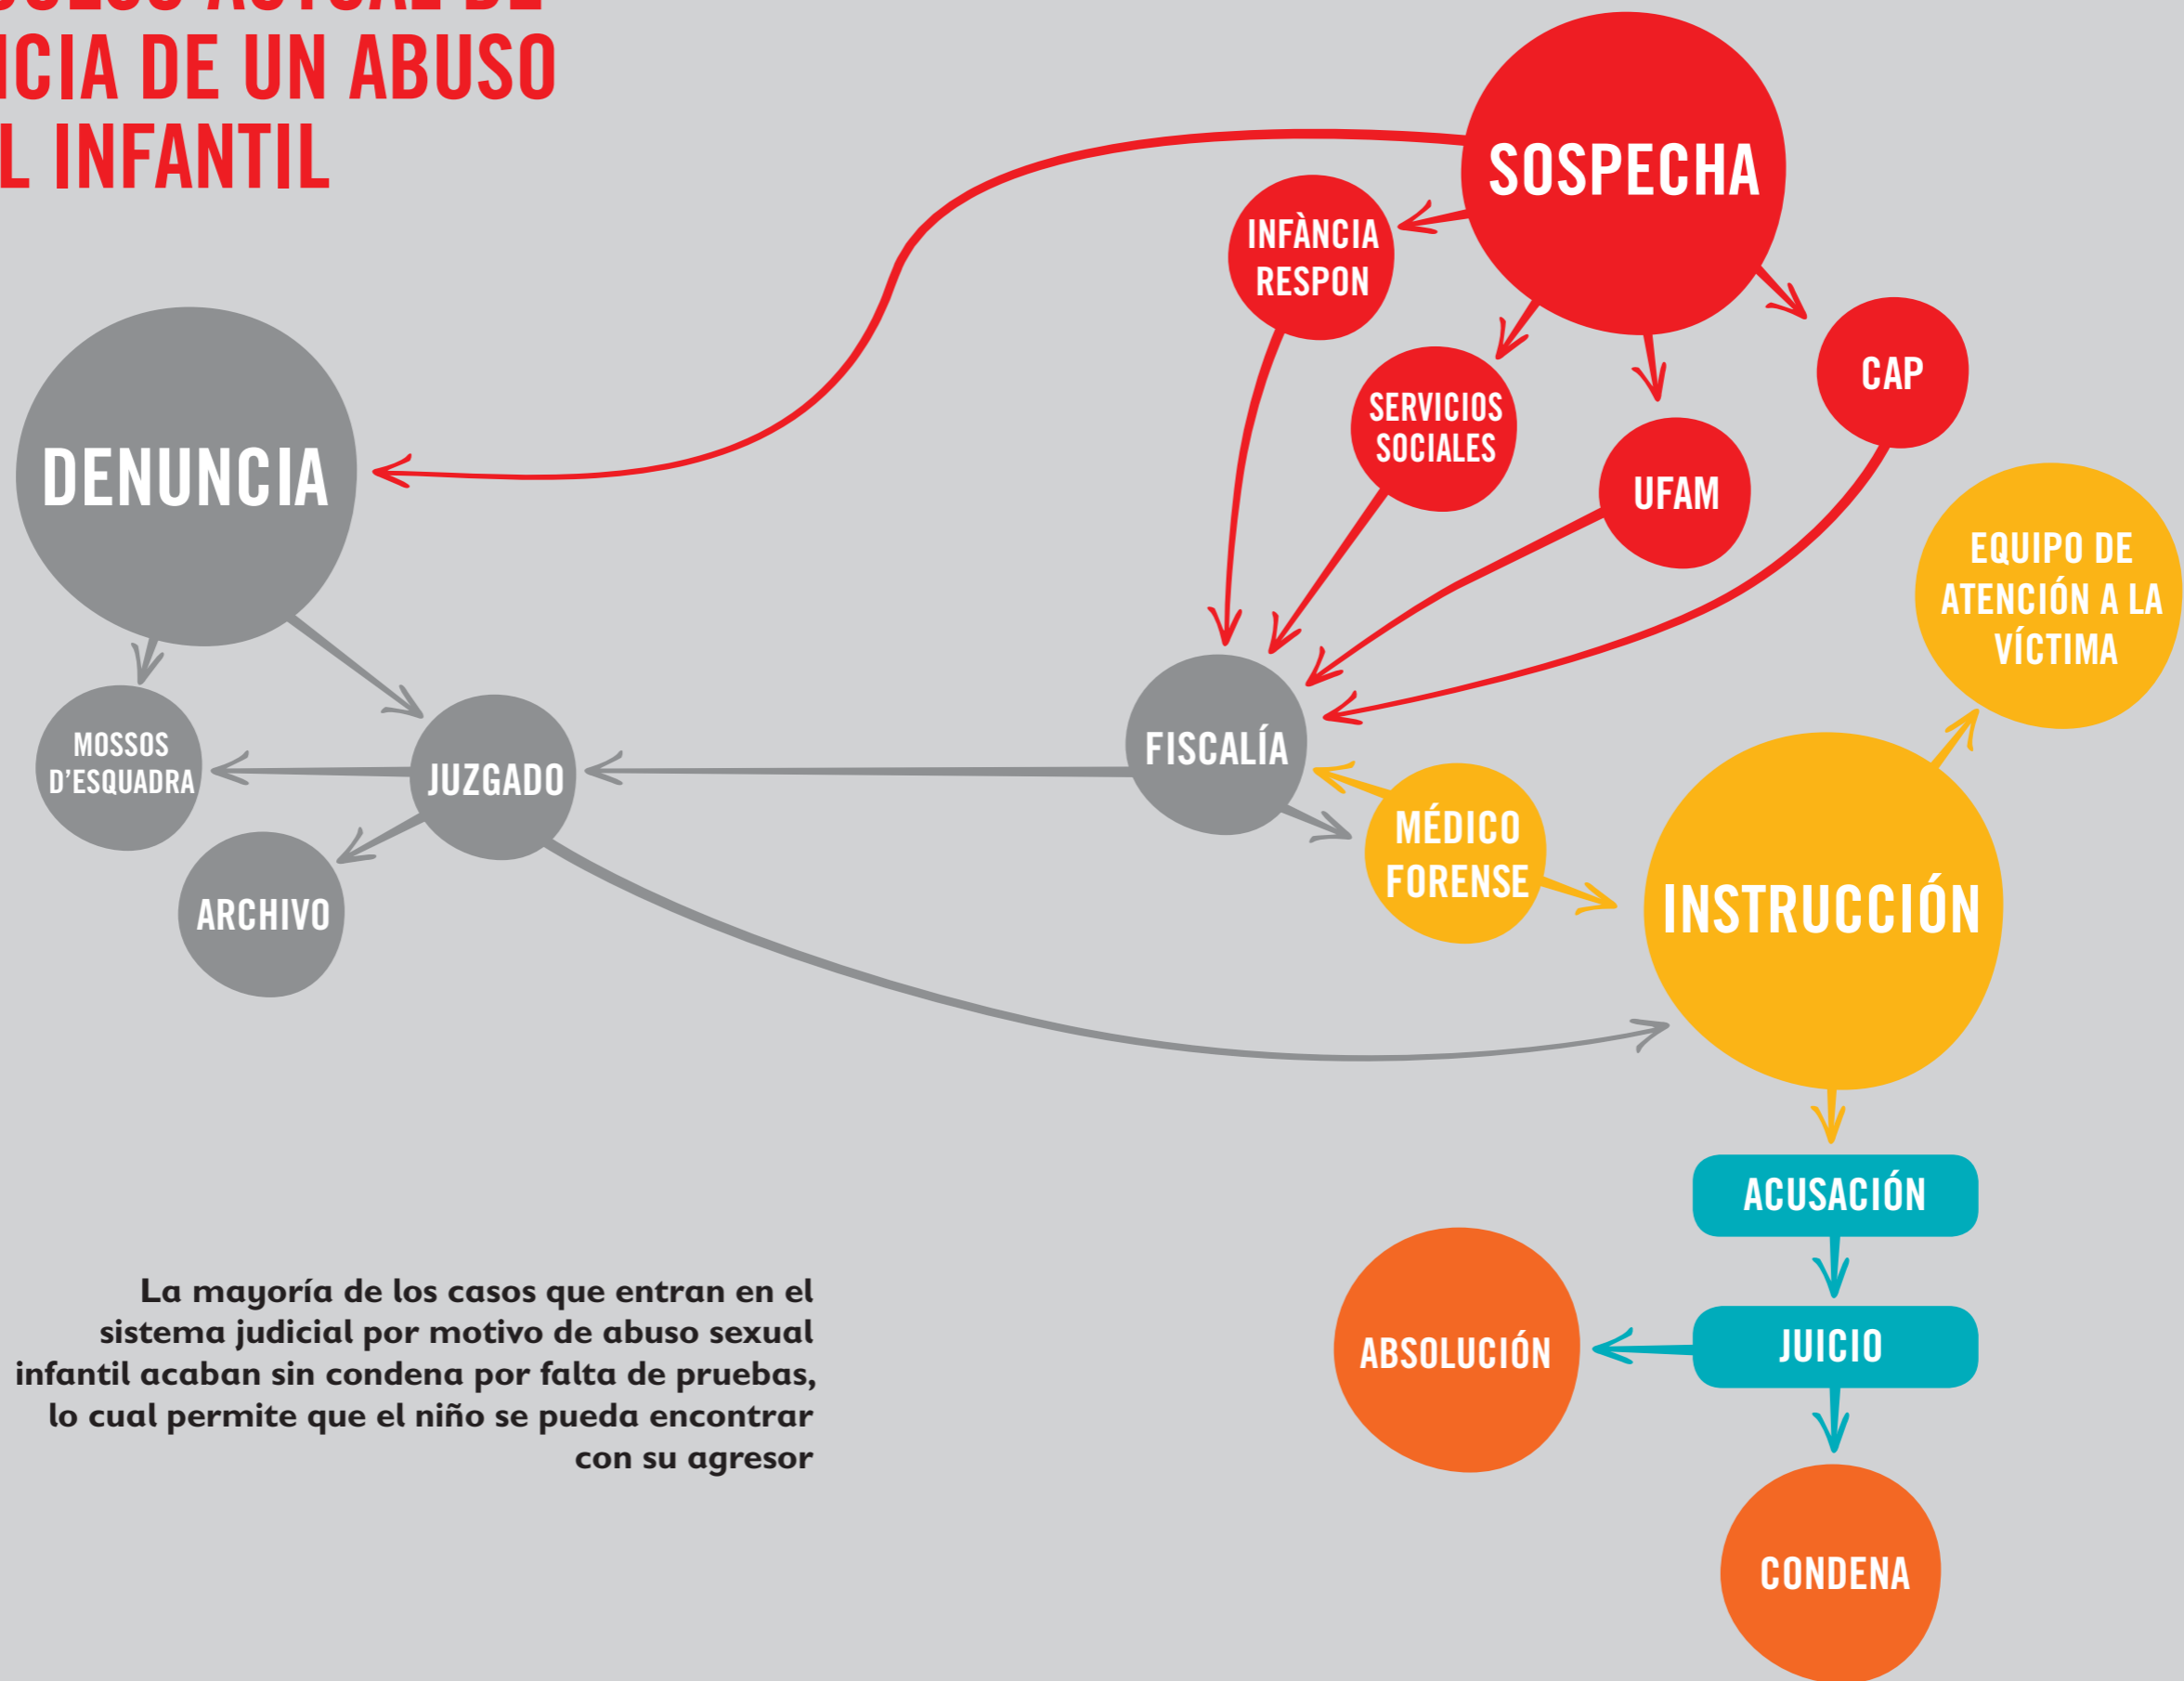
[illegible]
ICIA DE UN ABUSO
L INFANTIL

SOSPECHA

INFÀNCIA RESPON

SERVICIOS SOCIALES

UFAM

CAP

DENUNCIA

EQUIPO DE ATENCIÓN A LA VÍCTIMA

MOSSOS D'ESQUADRA

JUZGADO

FISCALÍA

MÉDICO FORENSE

ARCHIVO

INSTRUCCIÓN

ACUSACIÓN

La mayoría de los casos que entran en el sistema judicial por motivo de abuso sexual infantil acaban sin condena por falta de pruebas, lo cual permite que el niño se pueda encontrar con su agresor

ABSOLUCIÓN

JUICIO

CONDENA